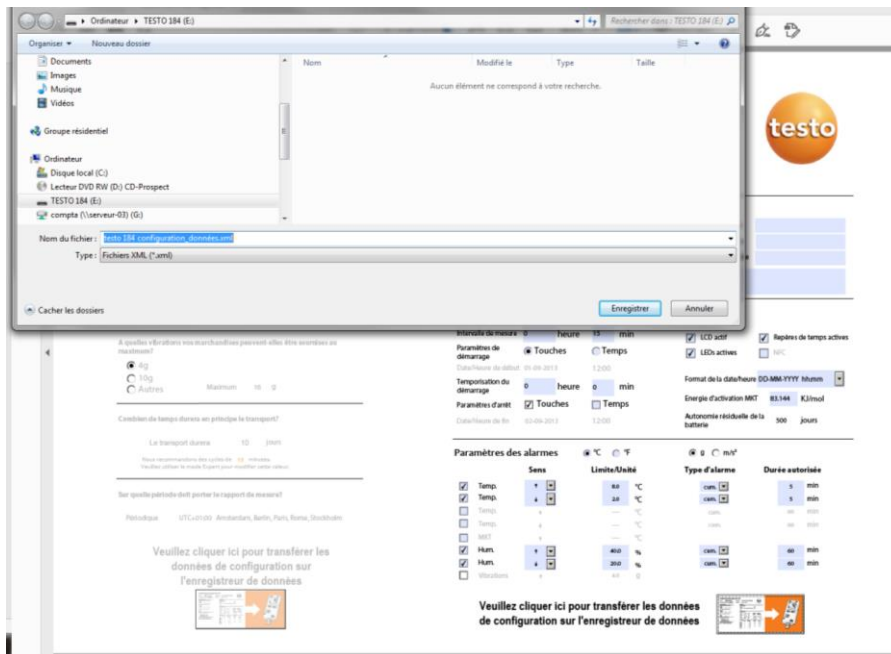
Ordinateur ▸ TESTO 184 (E:)

Rechercher dans : TESTO 184 (E:)

Organiser ▾ Nouveau dossier

Documents
Images
Musique
Vidéos

Groupe résidentiel

Ordinateur
Disque local (C:)
Lecteur DVD RW (D:) CD-Prospect
TESTO 184 (E:)
compta (\\serveur-03) (G:)

| Nom | Modifié le | Type | Taille |
|---|---|---|---|

Aucun élément ne correspond à votre recherche.

Nom du fichier : testo 184 configuration_données.xml

Type : Fichiers XML (*.xml)

Cacher les dossiers

Enregistrer Annuler

testo

À quelles vibrations vos marchandises peuvent-elles être soumises au maximum?

4g
10g
Autres Maximum 16 g

Combien de temps durera en principe le transport?

Le transport durera 10 jours

Nous recommandons des cycles de 15 minutes. Veuillez utiliser le mode Expert pour modifier cette valeur.

Sur quelle période doit porter le rapport de mesure?

Périodique UTC+01:00 Amsterdam, Berlin, Paris, Rome, Stockholm

Veuillez cliquer ici pour transférer les données de configuration sur l'enregistreur de données

Intervalle de mesure 0 heure 15 min

Paramètres de démarrage Touches Temps

Date/Heure de début 01-09-2013 12:00

Temporisation du démarrage 0 heure 0 min

Paramètres d'arrêt Touches Temps

Date/Heure de fin 02-09-2013 12:00

LCD actif
Repères de temps actives
LEDs actives
NFC

Format de la date/heure DD-MM-YYYY hh:mm

Energie d'activation MKT 83.144 KJ/mol

Autonomie résiduelle de la batterie 500 jours

Paramètres des alarmes °C °F g m/s²

| | Sens | Limite/Unité | Type d'alarme | Durée autorisée |
|---|---|---|---|---|
| Temp. | ↑ | 8.0 °C | cum. | 5 min |
| Temp. | ↓ | 2.0 °C | cum. | 5 min |
| Temp. | ↓ | — °C | cum. | 60 min |
| Temp. | ↓ | — °C | cum. | 60 min |
| MKT | ↑ | — °C | | |
| Hum. | ↑ | 40.0 % | cum. | 60 min |
| Hum. | ↓ | 20.0 % | cum. | 60 min |
| Vibrations | ↑ | 4.0 g | | |

Veuillez cliquer ici pour transférer les données de configuration sur l'enregistreur de données